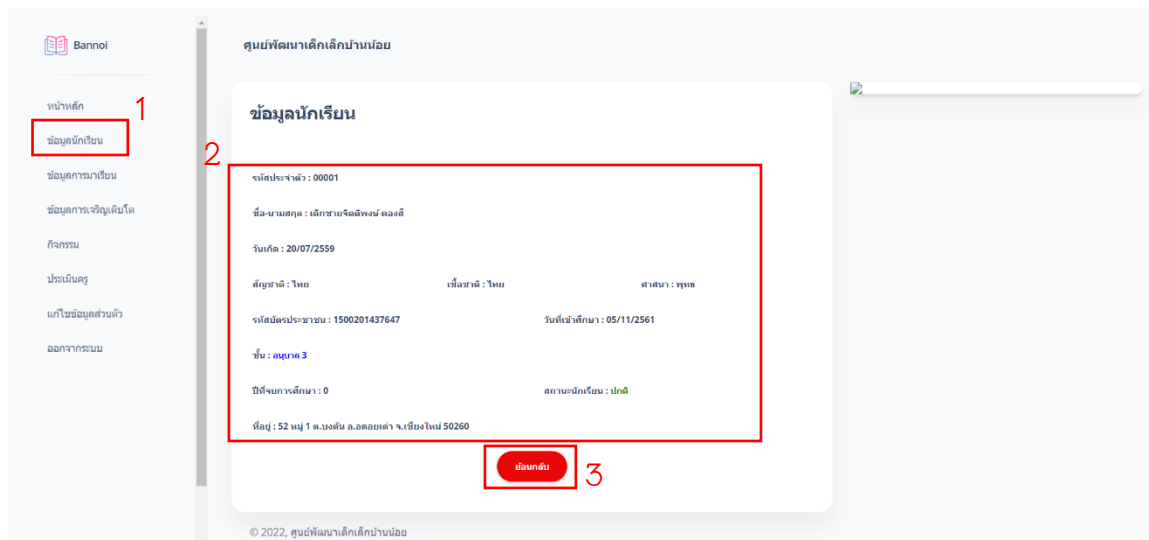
Bannoi

หน้าหลัก
ข้อมูลนักเรียน
ข้อมูลการมาเรียน
ข้อมูลการเจริญเติบโต
กิจกรรม
ประเมินครู
แก้ไขข้อมูลส่วนตัว
ออกจากระบบ

1

ศูนย์พัฒนาเด็กเล็กบ้านน้อย

ข้อมูลนักเรียน

2

รหัสประจำตัว : 00001

ชื่อ-นามสกุล : เด็กชายจิตติพงษ์ คงสี

วันเกิด : 20/07/2559

สัญชาติ : ไทย เชื้อชาติ : ไทย ศาสนา : พุทธ

รหัสบัตรประชาชน : 1500201437647 วันที่เข้าศึกษา : 05/11/2561

ชั้น : อนุบาล 3

ปีที่จบการศึกษา : 0 สถานะนักเรียน : ปกติ

ที่อยู่ : 52 หมู่ 1 ต.บงตัน อ.ดอยเต่า จ.เชียงใหม่ 50260

ย้อนกลับ

3

© 2022, ศูนย์พัฒนาเด็กเล็กบ้านน้อย